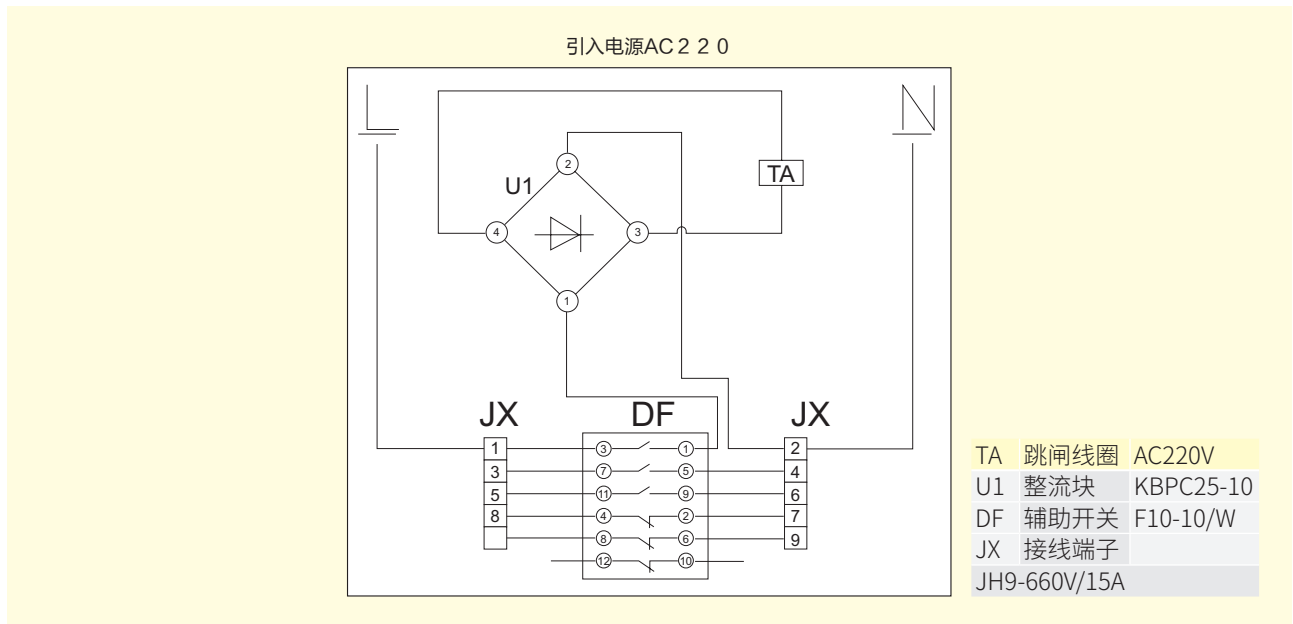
引入电源AC２２０

L

N

TA

U1

2

4

3

1

JX

DF

JX

1
3
5
8

3 1
7 5
11 9
4 2
8 6
12 10

2
4
6
7
9

| TA | 跳闸线圈 | AC220V |
|---|---|---|
| U1 | 整流块 | KBPC25-10 |
| DF | 辅助开关 | F10-10/W |
| JX | 接线端子 | |
| JH9-660V/15A | | |